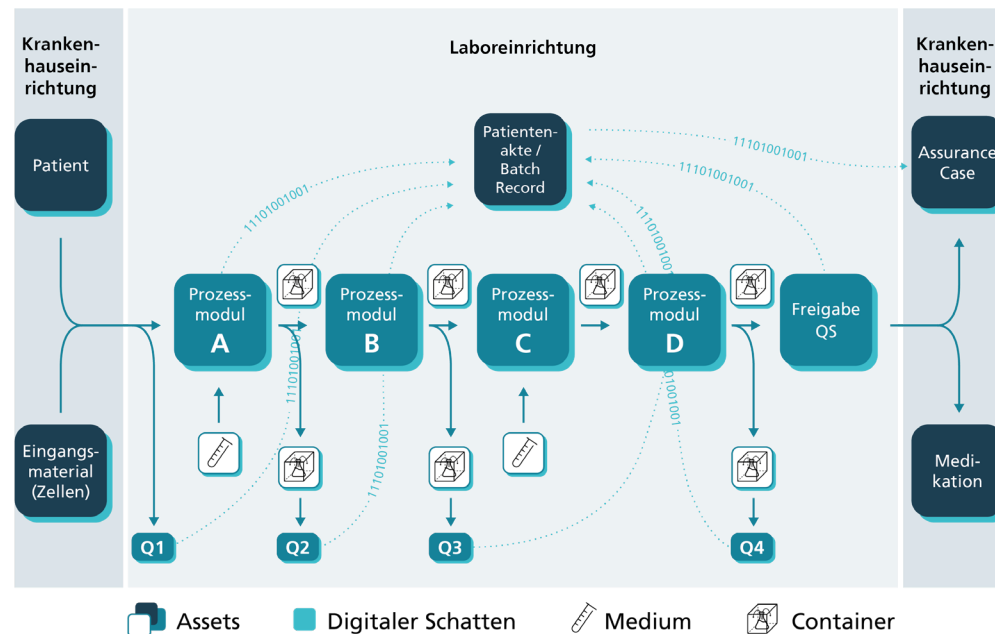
Krankenhauseinrichtung

Laboreinrichtung

Krankenhauseinrichtung

Patient

Patientenakte / Batch Record

Assurance Case

11101001001

11101001001

11101001001

11101001001

Prozessmodul A

Prozessmodul B

Prozessmodul C

Prozessmodul D

Freigabe QS

11101001001

11101001001

11101001001

Eingangsmaterial (Zellen)

Medikation

Q1

Q2

Q3

Q4

Assets

Digitaler Schatten

Medium

Container